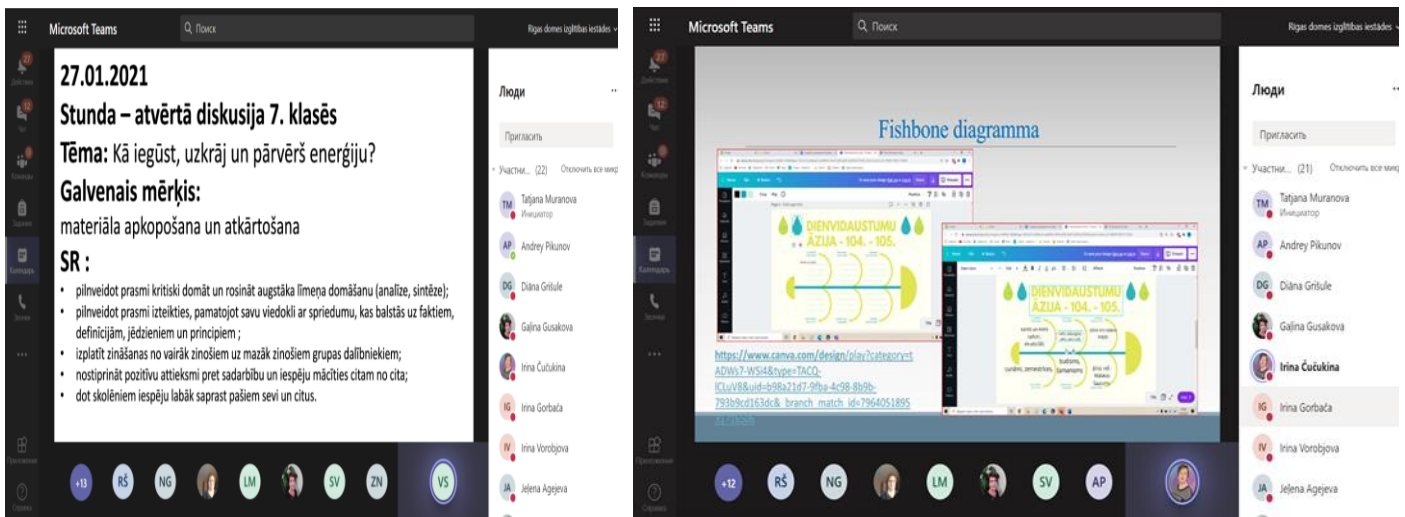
Microsoft Teams
Поиск
Rigas domes izglītības iestādes

27.01.2021
Stunda – atvērtā diskusija 7. klasēs
Tēma: Kā iegūst, uzkrāj un pārvērš enerģiju?
Galvenais mērķis:
materiāla apkopošana un atkārtošana
SR :
• pilnveidot prasmi kritiski domāt un rosināt augstāka līmeņa domāšanu (analīze, sintēze);
• pilnveidot prasmi izteikties, pamatojot savu viedokli ar spriedumu, kas balstās uz faktiem, definīcijām, jēdzieniem un principiem ;
• izplatīt zināšanas no vairāk zinošiem uz mazāk zinošiem grupas dalībniekiem;
• nostiprināt pozitīvu attieksmi pret sadarbību un iespēju mācīties citam no cita;
• dot skolēniem iespēju labāk saprast pašiem sevi un citus.

Люди
Пригласить
Участни... (22) Отключить все микр
TM Tatjana Muranova Инициатор
AP Andrey Pikunov
DG Diāna Grišule
Galina Gusakova
Irina Čučukina
IG Irina Gorbača
IV Irina Vorobjova
JA Jeļena Agejeva

+13 RŠ NG LM SV ZN VS

Microsoft Teams
Поиск
Rigas domes izglītības iestādes

Fishbone diagramma
DIENVIDAUSTUMU ĀZIJA - 104. - 105.
DIENVIDAUSTUMU ĀZIJA - 104. - 105.
https://www.canva.com/design/play?category=tADWs7-WSl4&type=TACQ-lCLuV8&uid=b98a21d7-9fba-4c98-8b9b-793b9cd163dc&_branch_match_id=7964051895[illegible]

Люди
Пригласить
Участни... (21) Отключить все микр
TM Tatjana Muranova Инициатор
AP Andrey Pikunov
DG Diāna Grišule
Galina Gusakova
Irina Čučukina
IG Irina Gorbača
IV Irina Vorobjova
JA Jeļena Agejeva

+12 RŠ NG LM SV AP